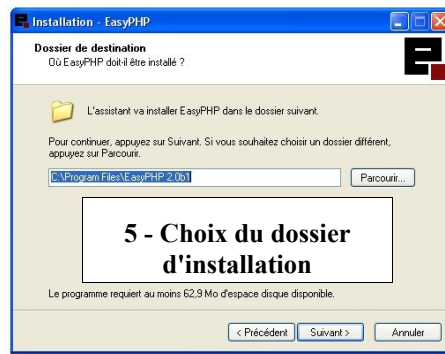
Installation - EasyPHP

Dossier de destination
Où EasyPHP doit-il être installé ?

L'assistant va installer EasyPHP dans le dossier suivant.

Pour continuer, appuyez sur Suivant. Si vous souhaitez choisir un dossier différent, appuyez sur Parcourir.

C:\Program Files\EasyPHP 2.0b1

Parcourir...

5 - Choix du dossier d'installation

Le programme requiert au moins 62,9 Mo d'espace disque disponible.

< Précédent
Suivant >
Annuler